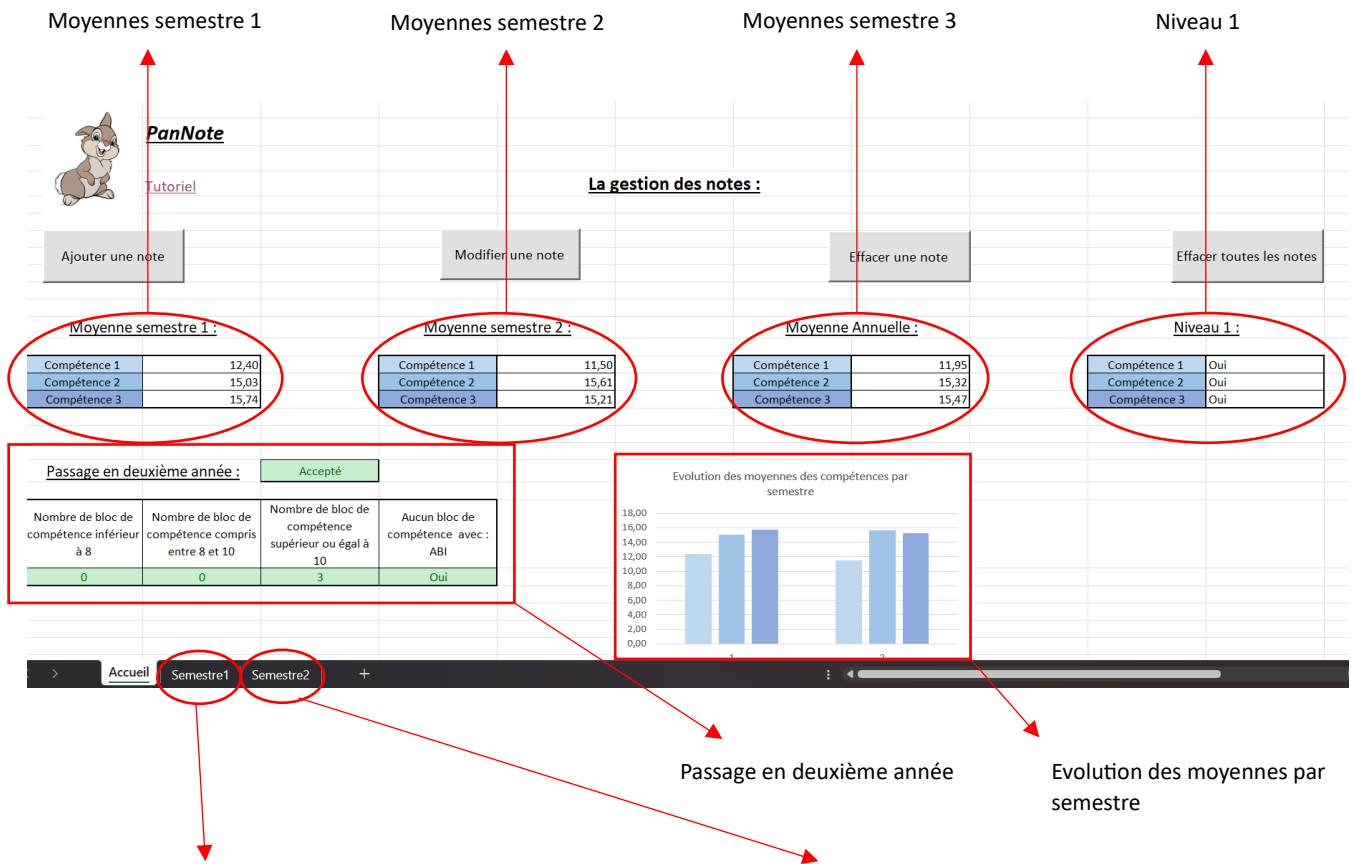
Moyennes semestre 1

Moyennes semestre 2

Moyennes semestre 3

Niveau 1

PanNote

Tutoriel

La gestion des notes :

Ajouter une note

Modifier une note

Effacer une note

Effacer toutes les notes

Moyenne semestre 1 :

| Compétence 1 | 12,40 |
|---|---|
| Compétence 2 | 15,03 |
| Compétence 3 | 15,74 |

Moyenne semestre 2 :

| Compétence 1 | 11,50 |
|---|---|
| Compétence 2 | 15,61 |
| Compétence 3 | 15,21 |

Moyenne Annuelle :

| Compétence 1 | 11,95 |
|---|---|
| Compétence 2 | 15,32 |
| Compétence 3 | 15,47 |

Niveau 1 :

| Compétence 1 | Oui |
|---|---|
| Compétence 2 | Oui |
| Compétence 3 | Oui |

Passage en deuxième année :

Accepté

| Nombre de bloc de compétence inférieur à 8 | Nombre de bloc de compétence compris entre 8 et 10 | Nombre de bloc de compétence supérieur ou égal à 10 | Aucun bloc de compétence avec : ABI |
|---|---|---|---|
| 0 | 0 | 3 | Oui |

Evolution des moyennes des compétences par semestre

18,00
16,00
14,00
12,00
10,00
8,00
6,00
4,00
2,00
0,00

1
2

Accueil
Semestre1
Semestre2
+

Passage en deuxième année

Evolution des moyennes par semestre